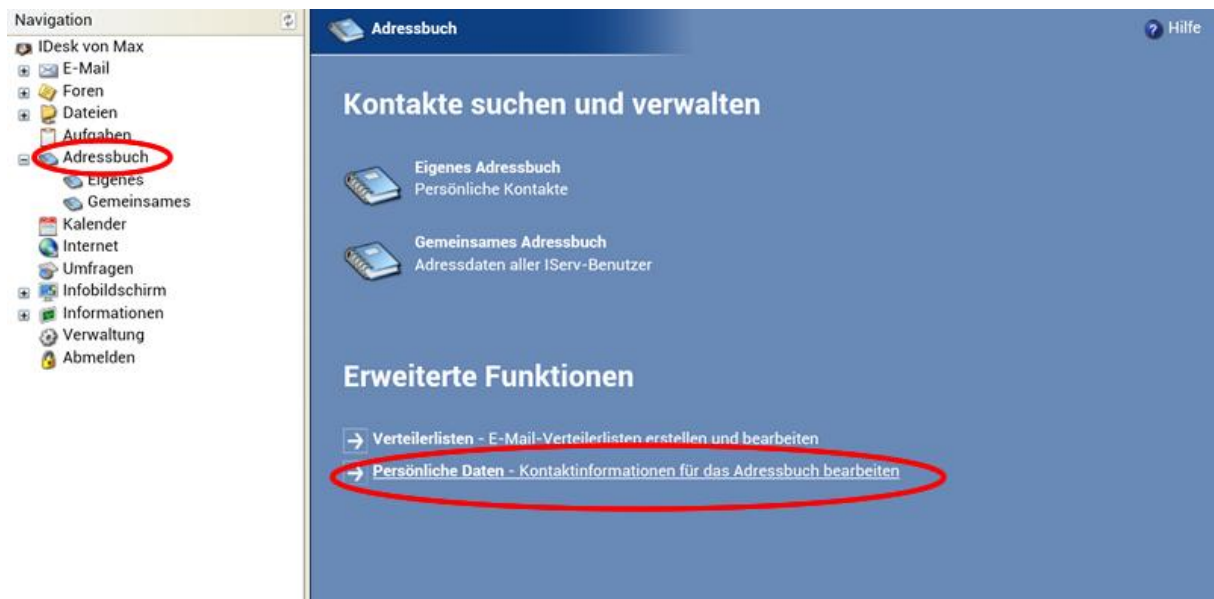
Navigation

IDesk von Max
E-Mail
Foren
Dateien
Aufgaben
Adressbuch
Eigenes
Gemeinsames
Kalender
Internet
Umfragen
Infobildschirm
Informationen
Verwaltung
Abmelden

Adressbuch

Hilfe

Kontakte suchen und verwalten

Eigenes Adressbuch
Persönliche Kontakte

Gemeinsames Adressbuch
Adressdaten aller IServ-Benutzer

Erweiterte Funktionen

Verteilerlisten - E-Mail-Verteilerlisten erstellen und bearbeiten

Persönliche Daten - Kontaktinformationen für das Adressbuch bearbeiten